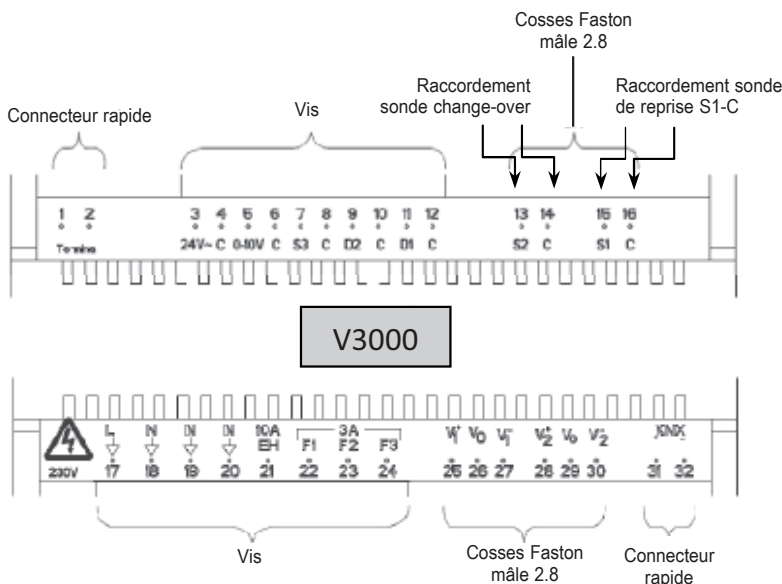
Cosses Faston mâle 2.8

Raccordement sonde change-over

Raccordement sonde de reprise S1-C

Connecteur rapide

Vis

1 2
Tenine

3 4 5 6 7 8 9 10 11 12
24V~ C 0-10V C S3 C D2 C D1 C

13 14
S2 C

15 16
S1 C

V3000

230V

L 17

N 18

N 19

N 20

10A EH 21

3A
F1 22
F2 23
F3 24

$V_1^+$ 25
$V_0$ 26
$V_1^-$ 27

$V_2^+$ 28
$V_0$ 29
$V_2^-$ 30

KNX
31 32

Vis

Cosses Faston mâle 2.8

Connecteur rapide